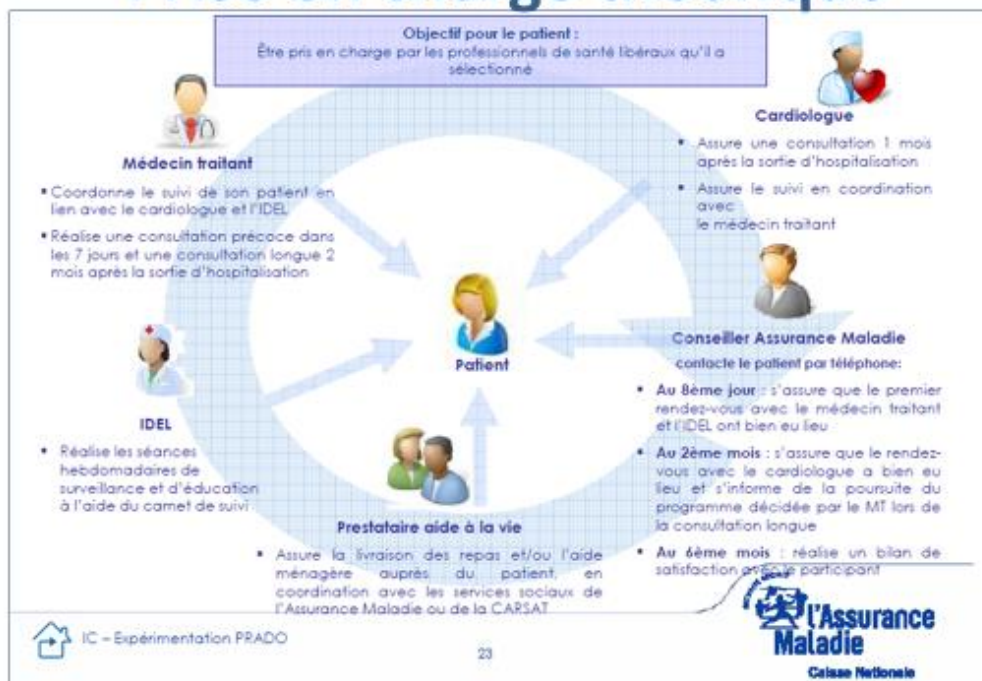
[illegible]

**Objectif pour le patient :**
Être pris en charge par les professionnels de santé libéraux qu'il a sélectionné

**Médecin traitant**

• Coordonne le suivi de son patient en lien avec le cardiologue et l'IDEL

• Réalise une consultation précoce dans les 7 jours et une consultation longue 2 mois après la sortie d'hospitalisation

**Cardiologue**

• Assure une consultation 1 mois après la sortie d'hospitalisation

• Assure le suivi en coordination avec le médecin traitant

**Patient**

**Conseiller Assurance Maladie**
contacte le patient par téléphone:

• **Au 8ème jour** : s'assure que le premier rendez-vous avec le médecin traitant et l'IDEL ont bien eu lieu

• **Au 2ème mois** : s'assure que le rendez-vous avec le cardiologue a bien eu lieu et s'informe de la poursuite du programme décidée par le MT lors de la consultation longue

• **Au 6ème mois** : réalise un bilan de satisfaction avec le participant

**IDEL**

• Réalise les séances hebdomadaires de surveillance et d'éducation à l'aide du carnet de suivi

**Prestataire aide à la vie**

• Assure la livraison des repas et/ou l'aide ménagère auprès du patient, en coordination avec les services sociaux de l'Assurance Maladie ou de la CARSAT

IC – Expérimentation PRADO

23

l'Assurance Maladie
Caisse Nationale